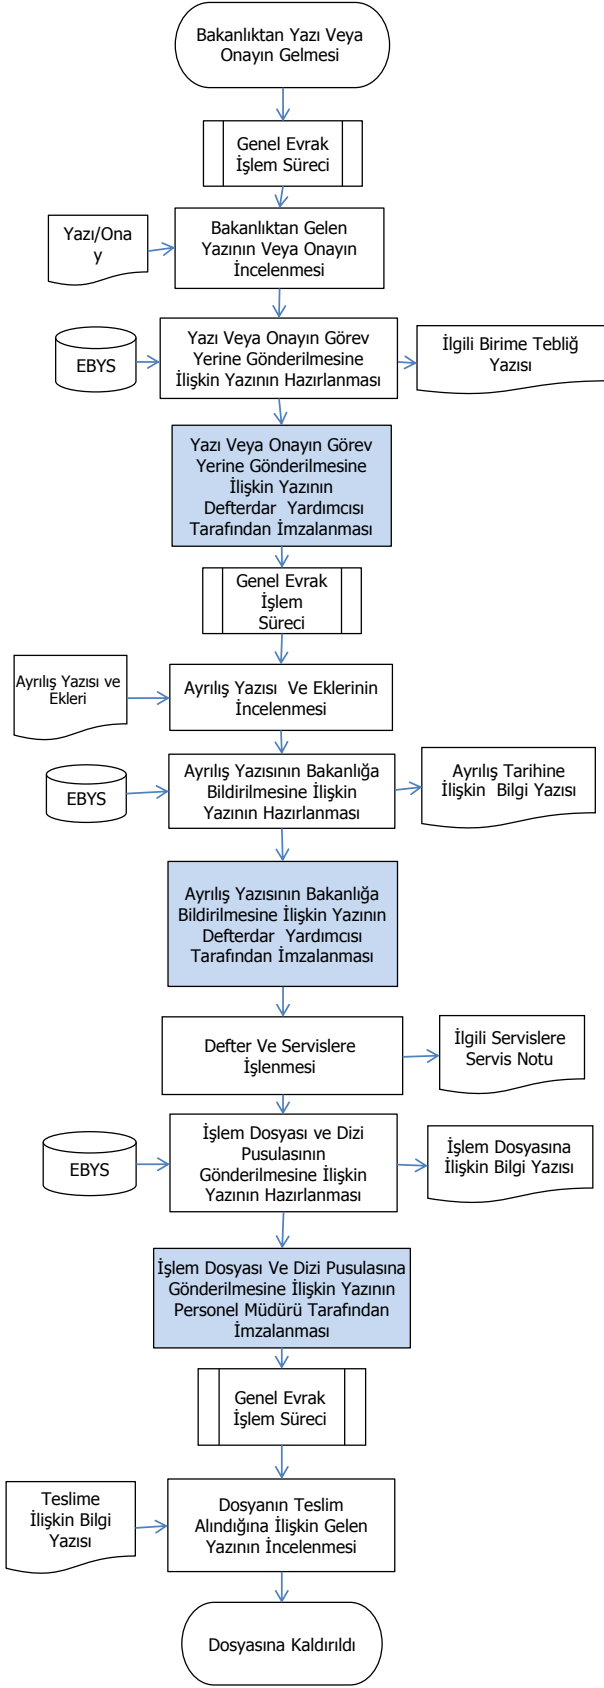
Bakanlıktan Yazı Veya Onayın Gelmesi

Genel Evrak İşlem Süreci

Yazı/Onay

Bakanlıktan Gelen Yazının Veya Onayın İncelenmesi

EBYS

Yazı Veya Onayın Görev Yerine Gönderilmesine İlişkin Yazının Hazırlanması

İlgili Birime Tebliğ Yazısı

Yazı Veya Onayın Görev Yerine Gönderilmesine İlişkin Yazının Defterdar Yardımcısı Tarafından İmzalanması

Genel Evrak İşlem Süreci

Ayrılış Yazısı ve Ekleri

Ayrılış Yazısı Ve Eklerinin İncelenmesi

EBYS

Ayrılış Yazısının Bakanlığa Bildirilmesine İlişkin Yazının Hazırlanması

Ayrılış Tarihine İlişkin Bilgi Yazısı

Ayrılış Yazısının Bakanlığa Bildirilmesine İlişkin Yazının Defterdar Yardımcısı Tarafından İmzalanması

Defter Ve Servislere İşlenmesi

İlgili Servislere Servis Notu

EBYS

İşlem Dosyası ve Dizi Pusulasının Gönderilmesine İlişkin Yazının Hazırlanması

İşlem Dosyasına İlişkin Bilgi Yazısı

İşlem Dosyası Ve Dizi Pusulasına Gönderilmesine İlişkin Yazının Personel Müdürü Tarafından İmzalanması

Genel Evrak İşlem Süreci

Teslime İlişkin Bilgi Yazısı

Dosyanın Teslim Alındığına İlişkin Gelen Yazının İncelenmesi

Dosyasına Kaldırıldı